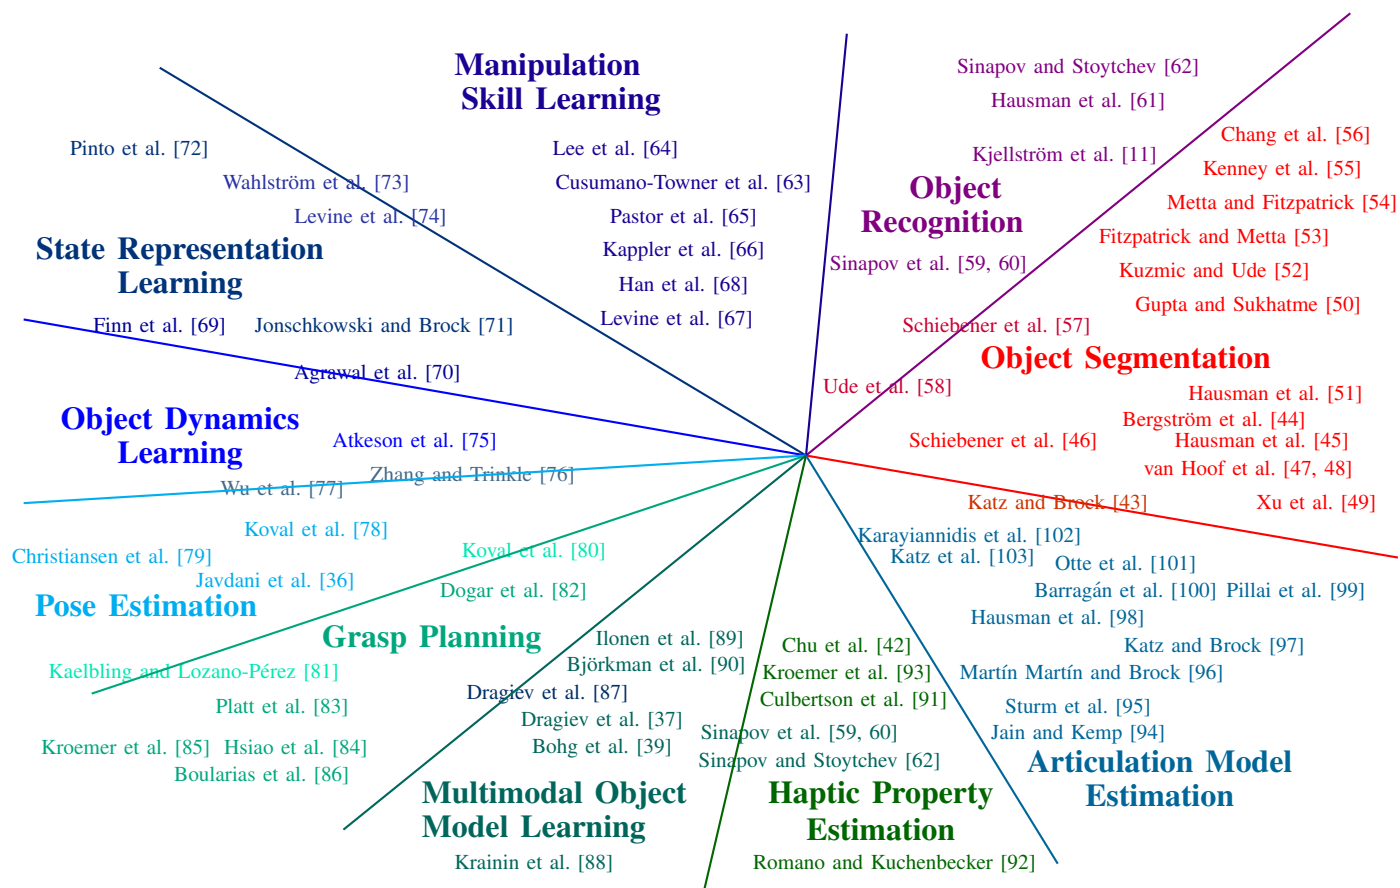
Manipulation
Skill Learning

Lee et al. [64]
Cusumano-Towner et al. [63]
Pastor et al. [65]
Kappler et al. [66]
Han et al. [68]
Levine et al. [67]

Sinapov and Stoytchev [62]
Hausman et al. [61]
Kjellström et al. [11]

Object
Recognition

Sinapov et al. [59, 60]

Chang et al. [56]
Kenney et al. [55]
Metta and Fitzpatrick [54]
Fitzpatrick and Metta [53]
Kuzmic and Ude [52]
Gupta and Sukhatme [50]

Schiebener et al. [57]

Object Segmentation

Ude et al. [58]
Hausman et al. [51]
Bergström et al. [44]
Schiebener et al. [46]
Hausman et al. [45]
van Hoof et al. [47, 48]
Katz and Brock [43]
Xu et al. [49]

Pinto et al. [72]
Wahlström et al. [73]
Levine et al. [74]

State Representation
Learning

Finn et al. [69]
Jonschkowski and Brock [71]
Agrawal et al. [70]

Object Dynamics
Learning

Atkeson et al. [75]
Zhang and Trinkle [76]
Wu et al. [77]
Koval et al. [78]
Christiansen et al. [79]
Koval et al. [80]
Javdani et al. [36]
Dogar et al. [82]

Pose Estimation

Grasp Planning

Kaelbling and Lozano-Pérez [81]
Platt et al. [83]
Kroemer et al. [85]
Hsiao et al. [84]
Boularias et al. [86]

Ilonen et al. [89]
Björkman et al. [90]
Dragiev et al. [87]
Dragiev et al. [37]
Bohg et al. [39]

Multimodal Object
Model Learning

Krainin et al. [88]

Chu et al. [42]
Kroemer et al. [93]
Culbertson et al. [91]
Sinapov et al. [59, 60]
Sinapov and Stoytchev [62]

Haptic Property
Estimation

Romano and Kuchenbecker [92]

Karayiannidis et al. [102]
Katz et al. [103]
Otte et al. [101]
Barragán et al. [100]
Pillai et al. [99]
Hausman et al. [98]
Katz and Brock [97]
Martín Martín and Brock [96]
Sturm et al. [95]
Jain and Kemp [94]

Articulation Model
Estimation